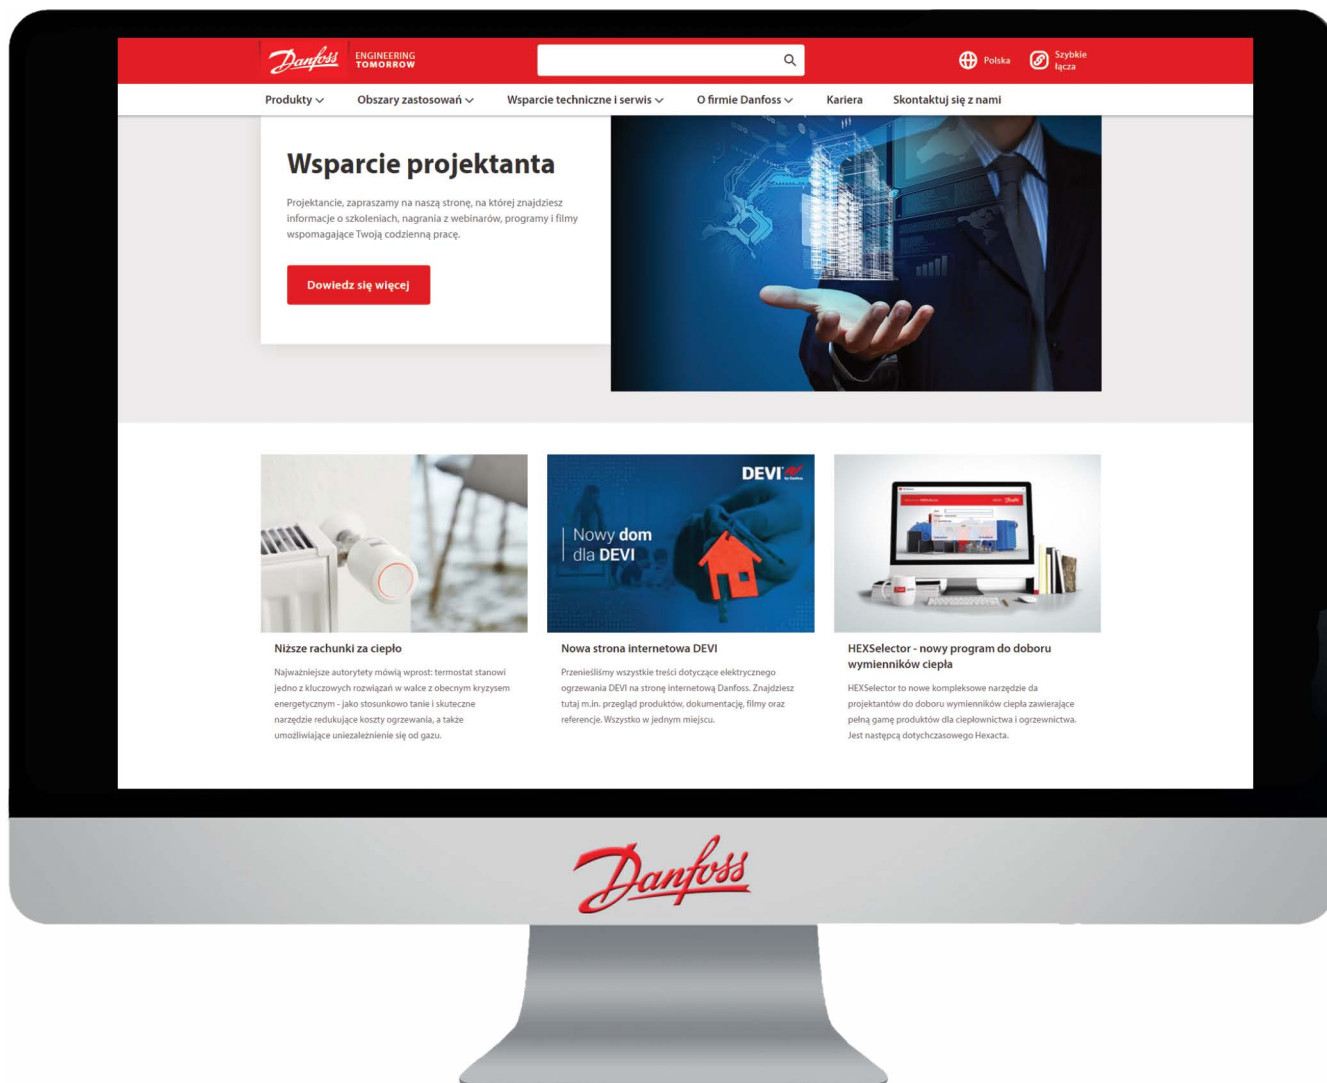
Danfoss ENGINEERING TOMORROW

Polska

Szybkie łącza

Produkty Obszary zastosowań Wsparcie techniczne i serwis O firmie Danfoss Kariera Skontaktuj się z nami

Wsparcie projektanta

Projektancie, zapraszamy na naszą stronę, na której znajdziesz informacje o szkoleniach, nagrania z webinarów, programy i filmy wspomagające Twoją codzienną pracę.

Dowiedz się więcej

DEVI

Nowy dom dla DEVI

Niższe rachunki za ciepło

Najważniejsze autorytety mówią wprost: termostat stanowi jedno z kluczowych rozwiązań w walce z obecnym kryzysem energetycznym - jako stosunkowo tanie i skuteczne narzędzie redukujące koszty ogrzewania, a także umożliwiające uniezależnienie się od gazu.

Nowa strona internetowa DEVI

Przenieśliśmy wszystkie treści dotyczące elektrycznego ogrzewania DEVI na stronę internetową Danfoss. Znajdziesz tutaj m.in. przegląd produktów, dokumentację, filmy oraz referencje. Wszystko w jednym miejscu.

HEXSelector - nowy program do doboru wymienników ciepła

HEXSelector to nowe kompleksowe narzędzie dla projektantów do doboru wymienników ciepła zawierające pełną gamę produktów dla ciepłownictwa i ogrzewnictwa. Jest następcą dotychczasowego Hexacta.

Danfoss